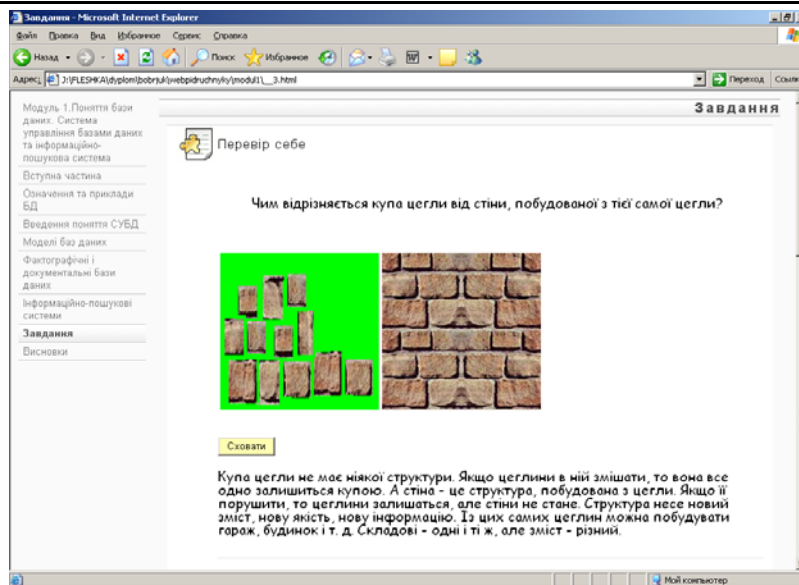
Завдання - Microsoft Internet Explorer

Файл Правка Вид Избранное Сервис Справка

Назад Поиск Избранное

Адрес J:\FLESHKA\dyplom\bobrjuk\webpidruchnyky\modul1\__3.html Переход Ссылки

Модуль 1.Поняття бази даних. Система управління базами даних та інформаційно-пошукова система

Вступна частина

Означення та приклади БД

Введення поняття СУБД

Моделі баз даних

Фактографічні і документальні бази даних

Інформаційно-пошукові системи

Завдання

Висновки

Завдання

Перевір себе

Чим відрізняється купа цегли від стіни, побудованої з тієї самої цегли?

Сховати

Купа цегли не має ніякої структури. Якщо цеглини в ній змішати, то вона все одно залишиться купою. А стіна - це структура, побудована з цегли. Якщо її порушити, то цеглини залишаться, але стіни не стане. Структура несе новий зміст, нову якість, нову інформацію. Із цих самих цеглин можна побудувати гараж, будинок і т. д. Складові - одні і ті ж, але зміст - різний.

Мой компьютер